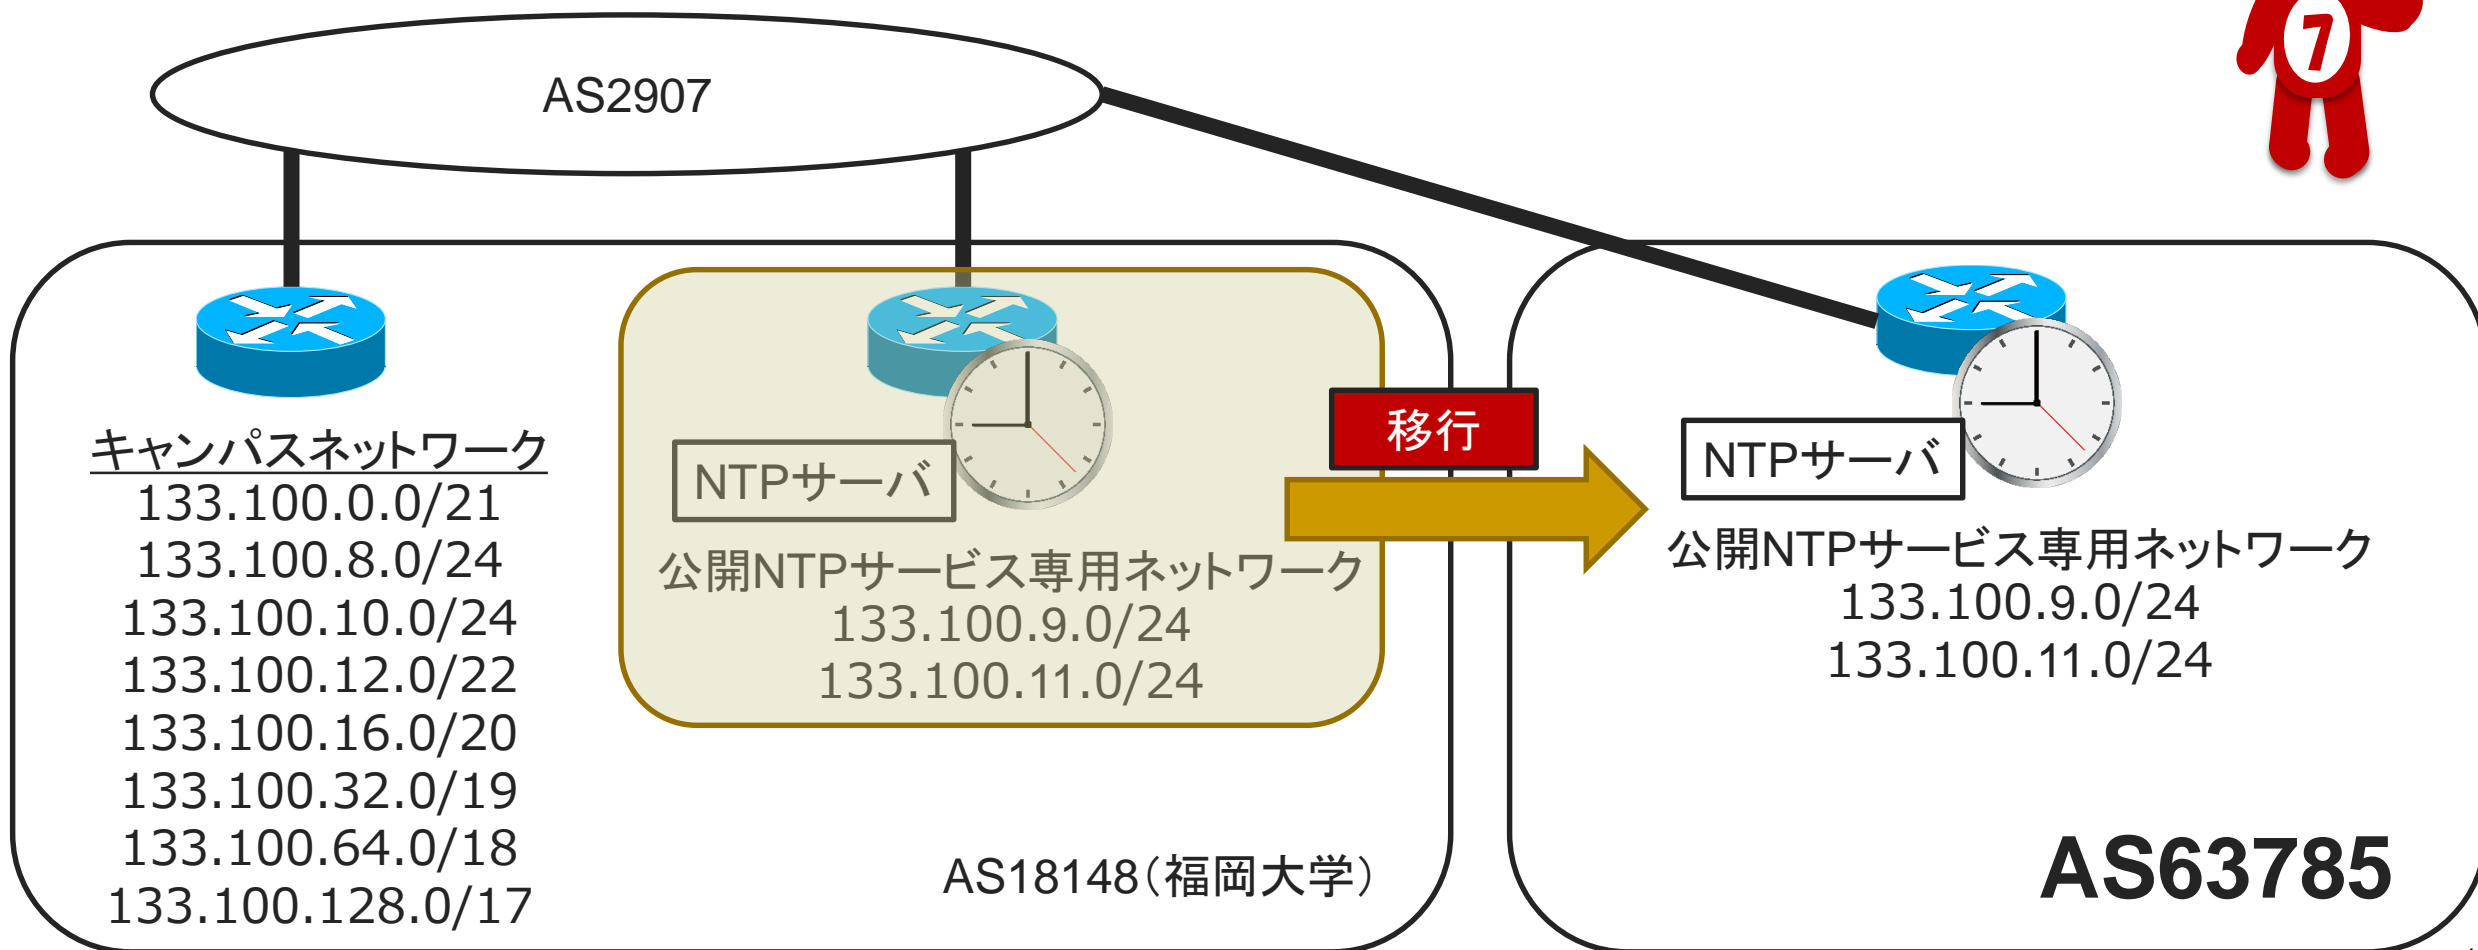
AS2907

7

キャンパスネットワーク
133.100.0.0/21
133.100.8.0/24
133.100.10.0/24
133.100.12.0/22
133.100.16.0/20
133.100.32.0/19
133.100.64.0/18
133.100.128.0/17

NTPサーバ
公開NTPサービス専用ネットワーク
133.100.9.0/24
133.100.11.0/24

移行

AS18148(福岡大学)

NTPサーバ
公開NTPサービス専用ネットワーク
133.100.9.0/24
133.100.11.0/24

AS63785